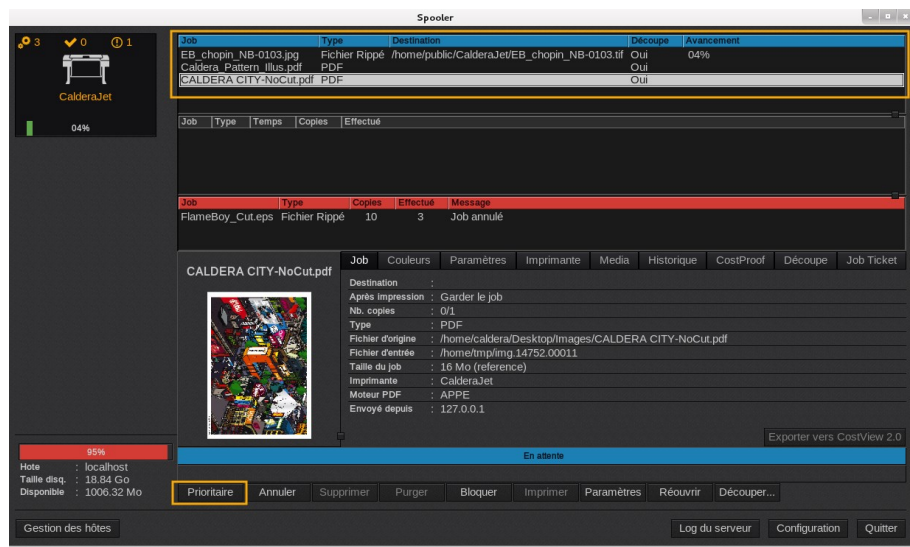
Spooler

3 0 1

CalderaJet

04%

| Job | Type | Destination | Découpe | Avancement |
|---|---|---|---|---|
| EB_chopin_NB-0103.jpg | Fichier Rippé | /home/public/CalderaJet/EB_chopin_NB-0103.tif | Oui | 04% |
| Caldera_Pattern_Illus.pdf | PDF | | Oui | |
| CALDERA CITY-NoCut.pdf | PDF | | Oui | |

| Job | Type | Temps | Copies | Effectué |
|---|---|---|---|---|

| Job | Type | Copies | Effectué | Message |
|---|---|---|---|---|
| FlameBoy_Cut.eps | Fichier Rippé | 10 | 3 | Job annulé |

CALDERA CITY-NoCut.pdf

Job | Couleurs | Paramètres | Imprimante | Media | Historique | CostProof | Découpe | Job Ticket

Destination :
Après impression : Garder le job
Nb. copies : 0/1
Type : PDF
Fichier d'origine : /home/caldera/Desktop/Images/CALDERA CITY-NoCut.pdf
Fichier d'entrée : /home/tmp/img.14752.00011
Taille du job : 16 Mo (reference)
Imprimante : CalderaJet
Moteur PDF : APPE
Envoyé depuis : 127.0.0.1

Exporter vers CostView 2.0

En attente

95%
Hote : localhost
Taille disq. : 18.84 Go
Disponible : 1006.32 Mo

Prioritaire | Annuler | Supprimer | Purger | Bloquer | Imprimer | Paramètres | Réouvrir | Découper...

Gestion des hôtes

Log du serveur | Configuration | Quitter